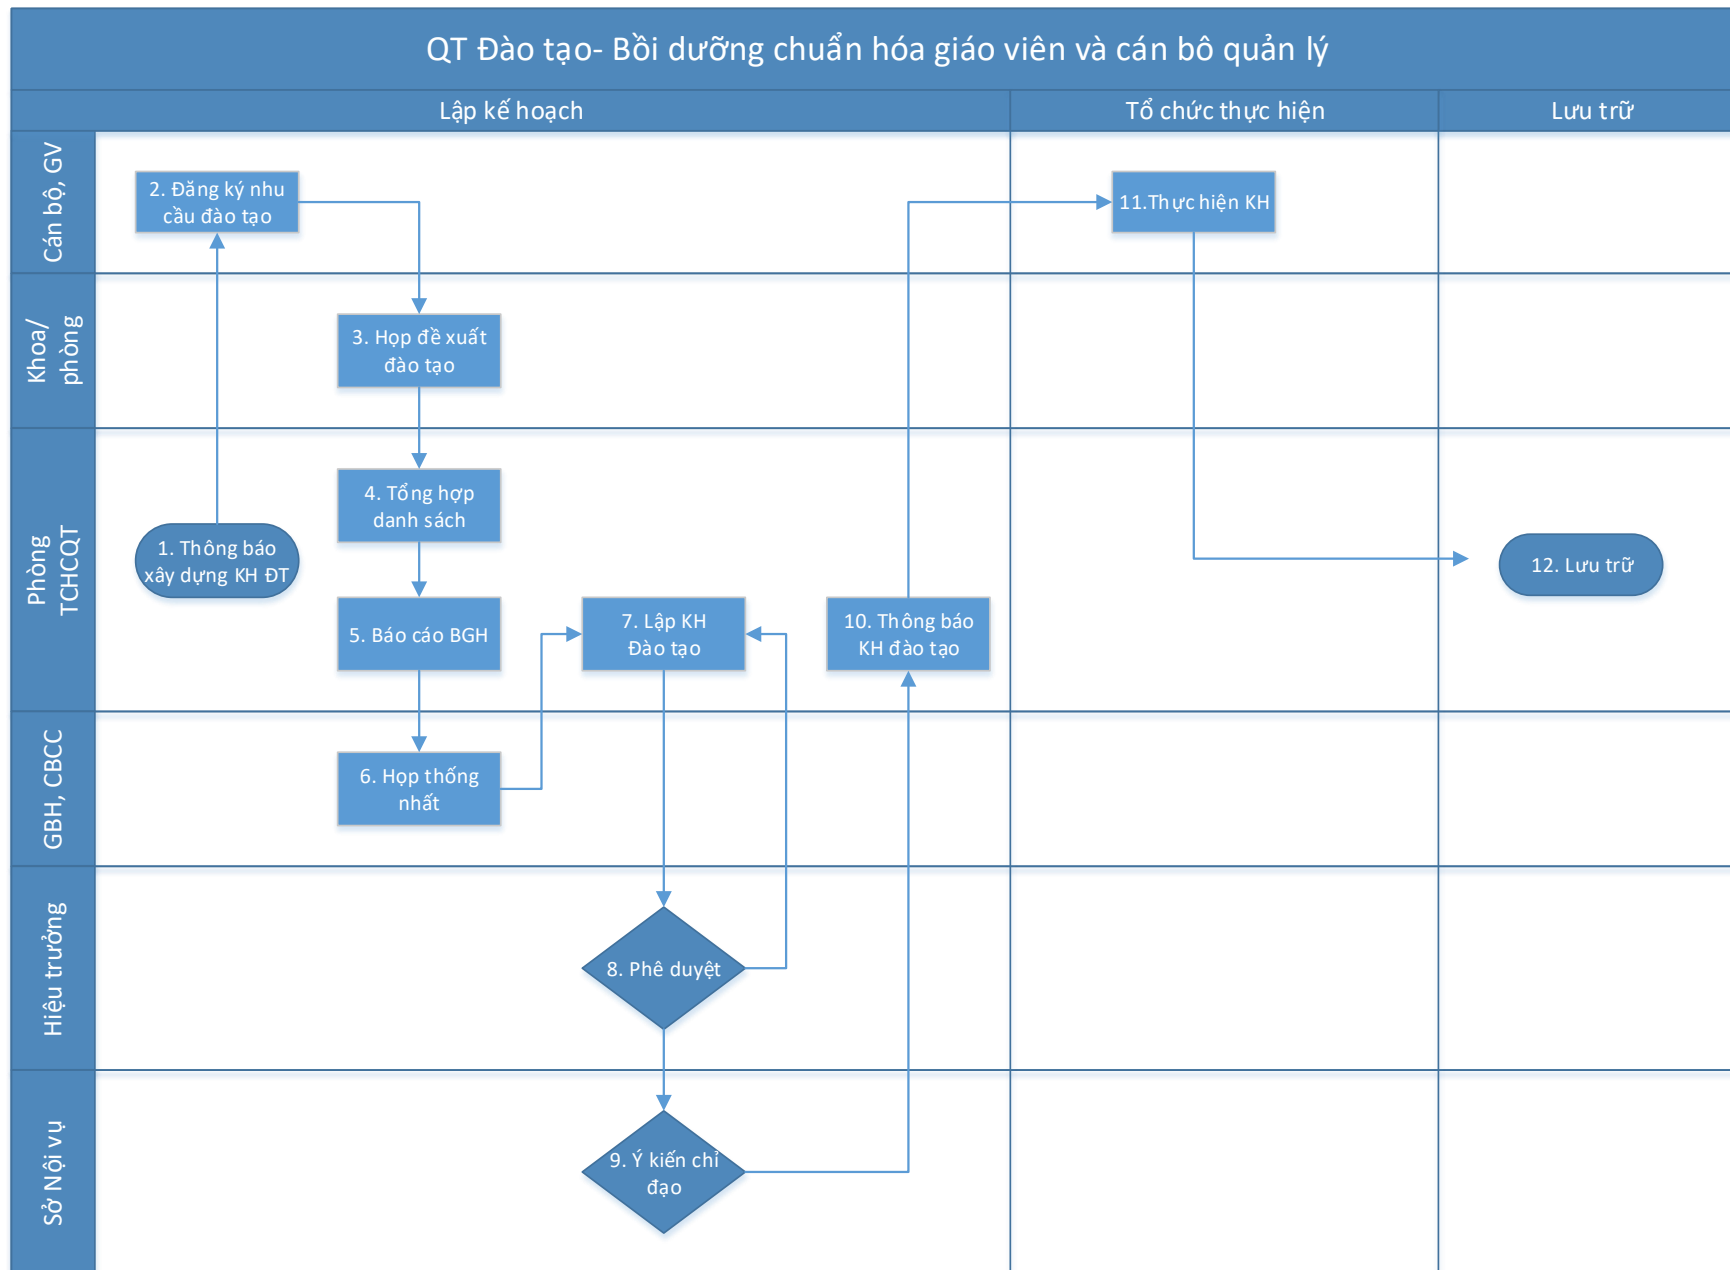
QT Đào tạo- Bồi dưỡng chuẩn hóa giáo viên và cán bô quản lý

Lập kế hoạch

Tổ chức thực hiện

Lưu trữ

Cán bộ, GV

Khoa/ phòng

Phòng TCHCQT

GBH, CBCC

Hiệu trưởng

Sở Nội vụ

2. Đăng ký nhu cầu đào tạo

11.Thực hiện KH

3. Họp đề xuất đào tạo

4. Tổng hợp danh sách

1. Thông báo xây dựng KH ĐT

12. Lưu trữ

5. Báo cáo BGH

7. Lập KH Đào tạo

10. Thông báo KH đào tạo

6. Họp thống nhất

8. Phê duyệt

9. Ý kiến chỉ đạo